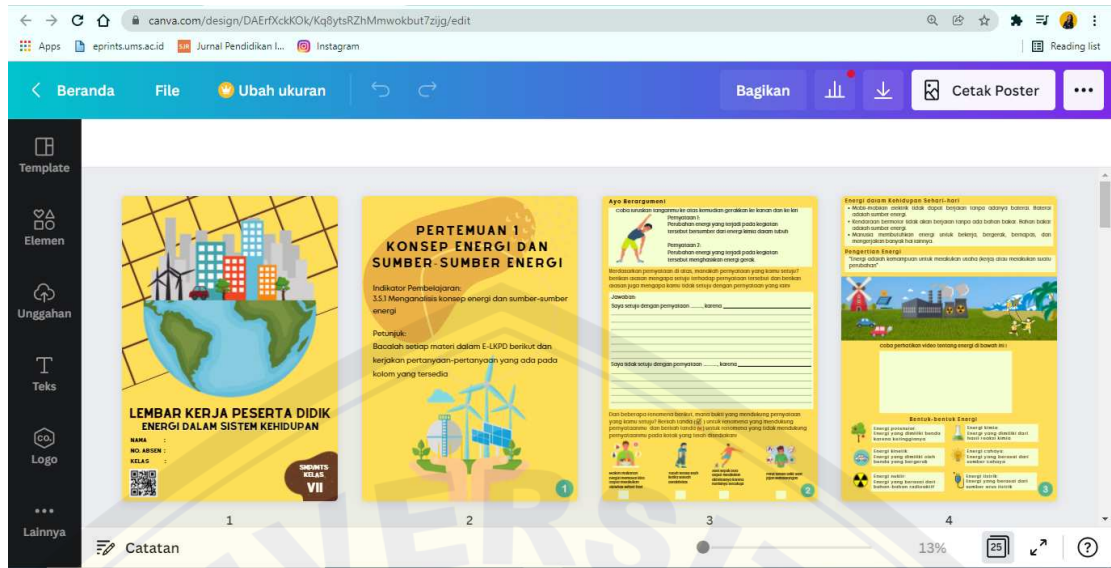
canva.com/design/DAErfXckKOk/Kq8ytsRZhMmwokbut7zijg/edit

Apps eprints.ums.ac.id Jurnal Pendidikan I... Instagram Reading list

Beranda File Ubah ukuran Bagikan Cetak Poster

Template
Elemen
Unggahan
Teks
Logo
Lainnya

LEMBAR KERJA PESERTA DIDIK
ENERGI DALAM SISTEM KEHIDUPAN
NAMA :
NO. ABSEN :
KELAS :
SMP/MTS KELAS VII

PERTEMUAN 1
KONSEP ENERGI DAN SUMBER-SUMBER ENERGI

Indikator Pembelajaran:
3.5.1 Menganalisis konsep energi dan sumber-sumber energi

Petunjuk:
Bacalah setiap materi dalam E-LKPD berikut dan kerjakan pertanyaan-pertanyaan yang ada pada kolom yang tersedia

1

Ayo Bergerak!
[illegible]
Pernyataan 1:
Perubahan energi yang terjadi pada kegiatan tersebut bersumber dari energi kimia dalam tubuh
Pernyataan 2:
Perubahan energi yang terjadi pada kegiatan tersebut menghasilkan energi gerak
Berdasarkan pernyataan di atas, manakah pernyataan yang kamu setujui? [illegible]
Jawaban:
Saya setuju dengan pernyataan ...... karena
Saya tidak setuju dengan pernyataan ...... karena
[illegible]

2

Energi dalam Kehidupan Sehari-hari
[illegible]
Pengertian Energi
"Energi adalah kemampuan untuk melakukan usaha (kerja) atau melakukan suatu perubahan"
coba perhatikan video tentang energi di bawah ini!
Bentuk-bentuk Energi
Energi potensial
Energi kinetik
Energi bunyi
Energi nuklir
Energi kimia
Energi cahaya
Energi listrik
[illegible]

3

1 2 3 4

Catatan 13% 25 ?